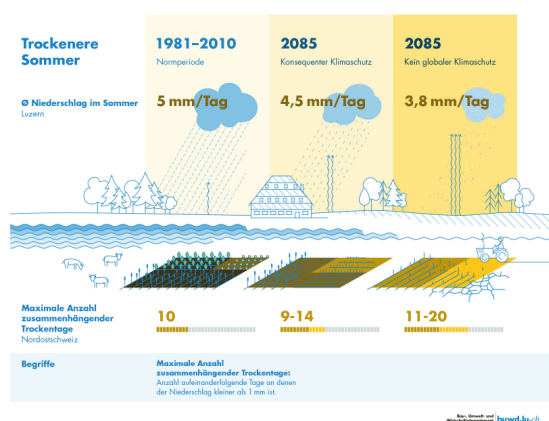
Trockenere Sommer

1981–2010
Normperiode

2085
Konsequenter Klimaschutz

2085
Kein globaler Klimaschutz

Ø Niederschlag im Sommer
Luzern

5 mm/Tag

4,5 mm/Tag

3,8 mm/Tag

Maximale Anzahl zusammenhängender Trockentage
Nordostschweiz

10

9-14

11-20

Begriffe

Maximale Anzahl zusammenhängender Trockentage:
Anzahl aufeinanderfolgende Tage an denen der Niederschlag kleiner als 1 mm ist.

Bau-, Umwelt- und Wirtschaftsdepartement
buwd.lu.ch